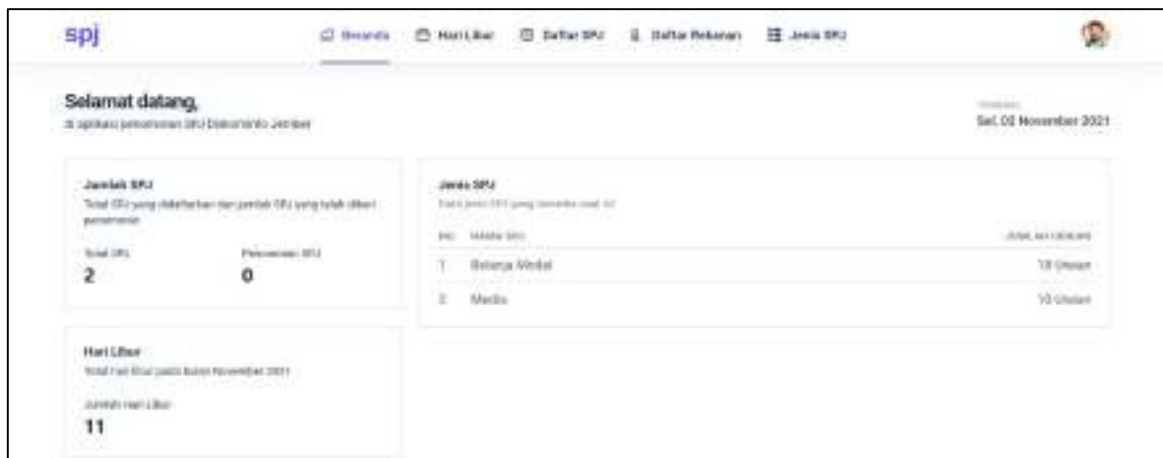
spj

Beranda Hari Libur Daftar SPJ Daftar Rekanan Jenis SPJ

Selamat datang,
di aplikasi penomoran SPJ Diskominfo Jember

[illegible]
Sel, 02 November 2021

Jumlah SPJ
Total SPJ yang diterbitkan dan jumlah SPJ yang telah diberi penomoran

Total SPJ
2

Penomoran SPJ
0

Jenis SPJ
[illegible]

| NO | NAMA SPJ | JUMLAH UNGGAH |
|---|---|---|
| 1 | Belanja Modal | 10 Unggah |
| 2 | Media | 10 Unggah |

Hari Libur
Total hari libur pada bulan November 2021

Jumlah Hari Libur
11